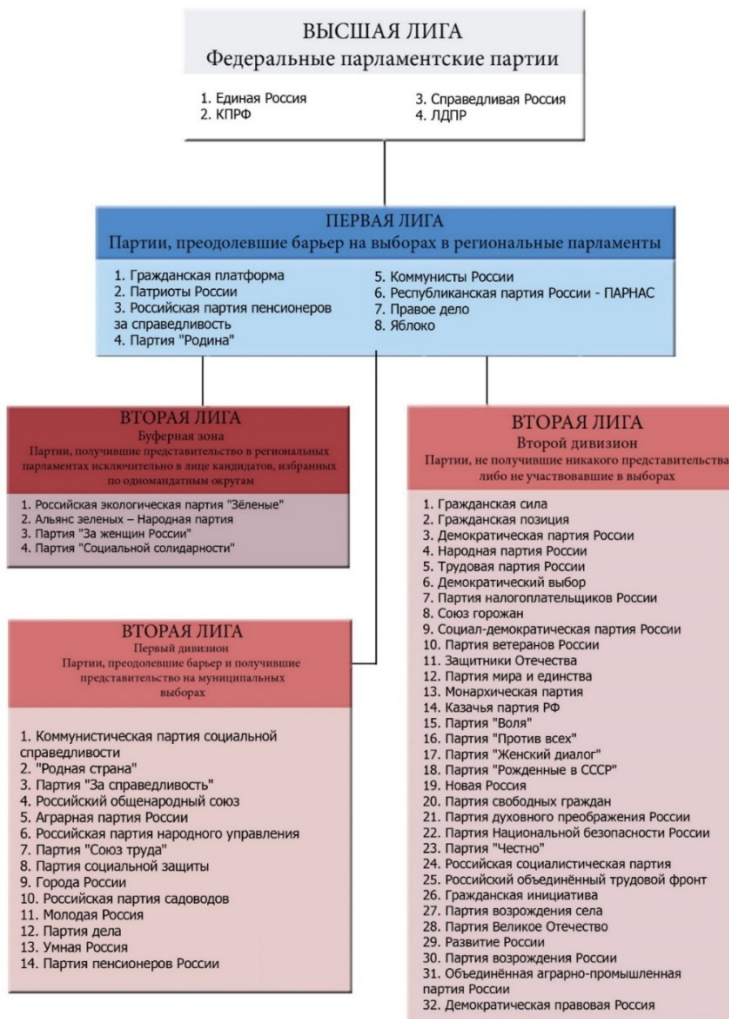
ВЫСШАЯ ЛИГА
Федеральные парламентские партии

1. Единая Россия
2. КПРФ
3. Справедливая Россия
4. ЛДПР

ПЕРВАЯ ЛИГА
Партии, преодолевшие барьер на выборах в региональные парламенты

1. Гражданская платформа
2. Патриоты России
3. Российская партия пенсионеров за справедливость
4. Партия "Родина"
5. Коммунисты России
6. Республиканская партия России - ПАРНАС
7. Правое дело
8. Яблоко

ВТОРАЯ ЛИГА
Буферная зона
Партии, получившие представительство в региональных парламентах исключительно в лице кандидатов, избранных по одномандатным округам

1. Российская экологическая партия "Зёленые"
2. Альянс зеленых – Народная партия
3. Партия "За женщин России"
4. Партия "Социальной солидарности"

ВТОРАЯ ЛИГА
Первый дивизион
Партии, преодолевшие барьер и получившие представительство на муниципальных выборах

1. Коммунистическая партия социальной справедливости
2. "Родная страна"
3. Партия "За справедливость"
4. Российский общенародный союз
5. Аграрная партия России
6. Российская партия народного управления
7. Партия "Союз труда"
8. Партия социальной защиты
9. Города России
10. Российская партия садоводов
11. Молодая Россия
12. Партия дела
13. Умная Россия
14. Партия пенсионеров России

ВТОРАЯ ЛИГА
Второй дивизион
Партии, не получившие никакого представительства либо не участвовавшие в выборах

1. Гражданская сила
2. Гражданская позиция
3. Демократическая партия России
4. Народная партия России
5. Трудовая партия России
6. Демократический выбор
7. Партия налогоплательщиков России
8. Союз горожан
9. Социал-демократическая партия России
10. Партия ветеранов России
11. Защитники Отечества
12. Партия мира и единства
13. Монархическая партия
14. Казачья партия РФ
15. Партия "Воля"
16. Партия "Против всех"
17. Партия "Женский диалог"
18. Партия "Рожденные в СССР"
19. Новая Россия
20. Партия свободных граждан
21. Партия духовного преображения России
22. Партия Национальной безопасности России
23. Партия "Честно"
24. Российская социалистическая партия
25. Российский объединённый трудовой фронт
26. Гражданская инициатива
27. Партия возрождения села
28. Партия Великое Отечество
29. Развитие России
30. Партия возрождения России
31. Объединённая аграрно-промышленная партия России
32. Демократическая правовая Россия